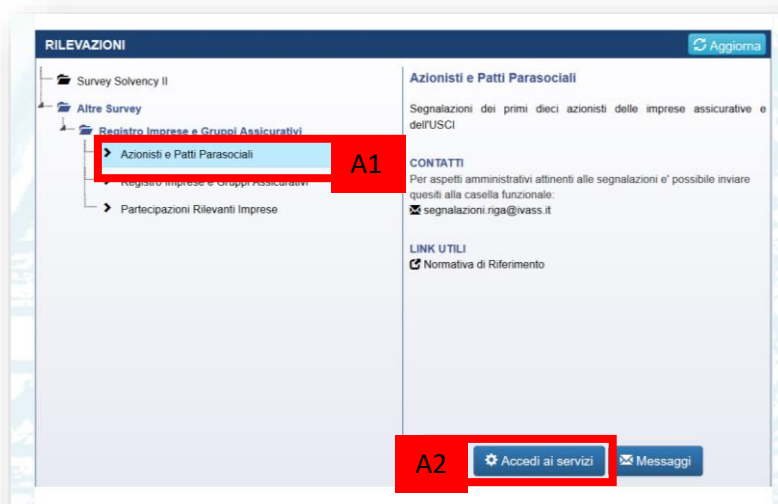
RILEVAZIONI

Aggiorna

Survey Solvency II

Altre Survey

Registro Imprese e Gruppi Assicurativi

Azionisti e Patti Parasociali

A1

Registro Imprese e Gruppi Assicurativi

Partecipazioni Rilevanti Imprese

Azionisti e Patti Parasociali

Segnalazioni dei primi dieci azionisti delle imprese assicurative e dell'USCI

CONTATTI

Per aspetti amministrativi attinenti alle segnalazioni e' possibile inviare quesiti alla casella funzionale:

segnalazioni.riga@ivass.it

LINK UTILI

Normativa di Riferimento

A2

Accedi ai servizi

Messaggi